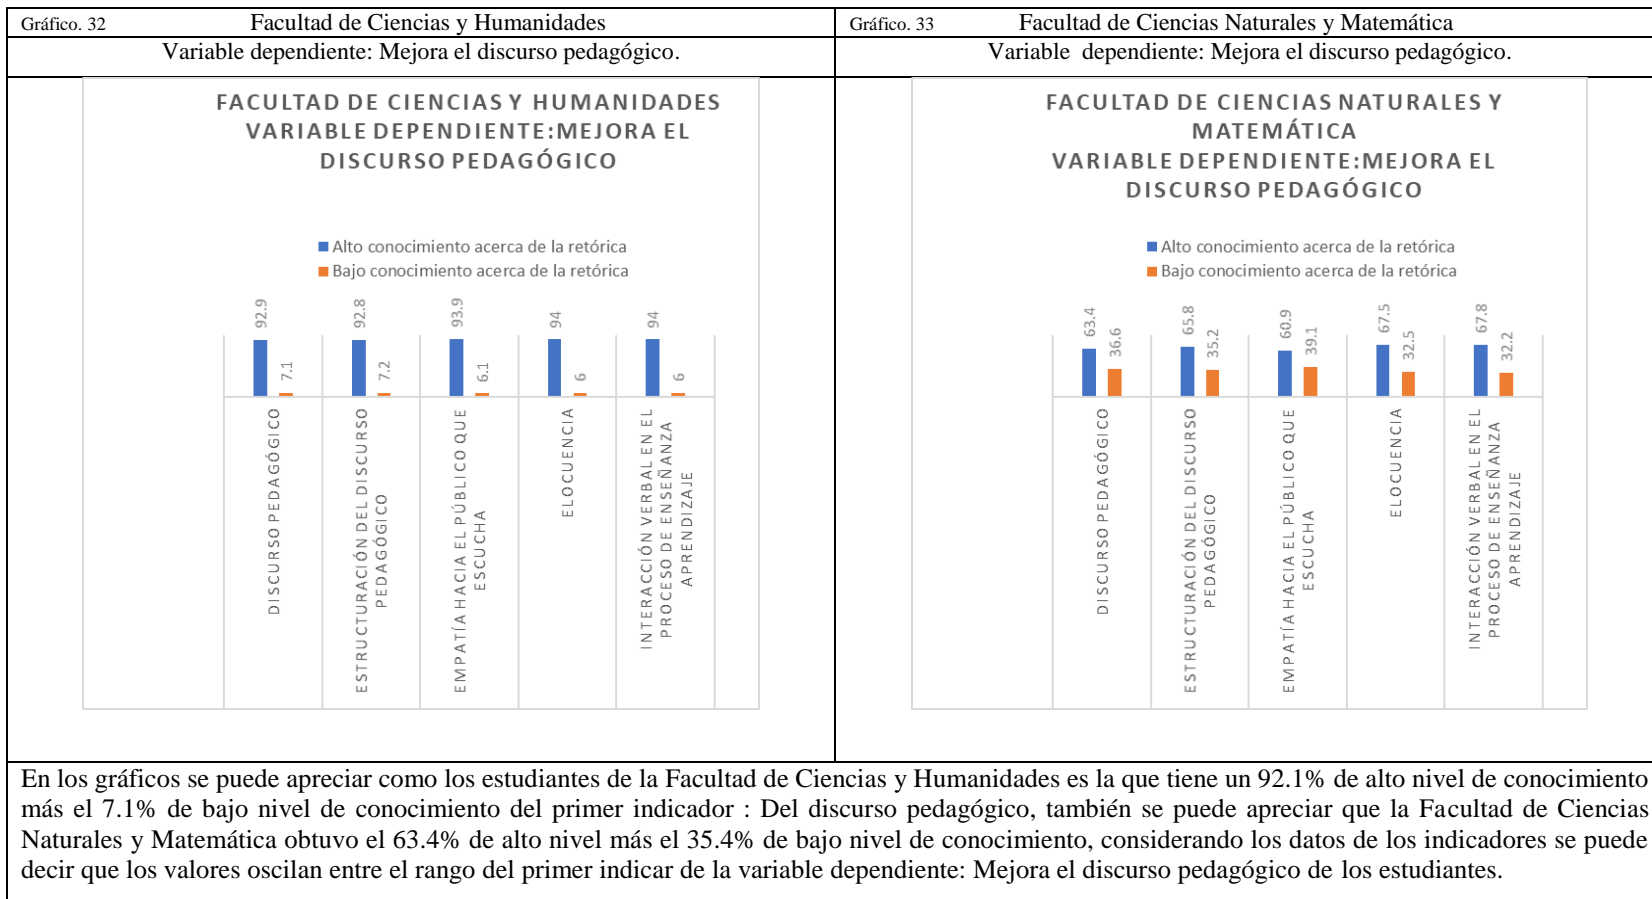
| Gráfico. 32 Facultad de Ciencias y Humanidades | Gráfico. 33 Facultad de Ciencias Naturales y Matemática |
|---|---|
| Variable dependiente: Mejora el discurso pedagógico. | Variable dependiente: Mejora el discurso pedagógico. |

FACULTAD DE CIENCIAS Y HUMANIDADES VARIABLE DEPENDIENTE:MEJORA EL DISCURSO PEDAGÓGICO

Alto conocimiento acerca de la retórica
Bajo conocimiento acerca de la retórica

92.9 7.1 92.8 7.2 93.9 6.1 94 6 94 6

DISCURSO PEDAGÓGICO
ESTRUCTURACIÓN DEL DISCURSO PEDAGÓGICO
EMPATÍA HACIA EL PÚBLICO QUE ESCUCHA
ELOCUENCIA
INTERACCIÓN VERBAL EN EL PROCESO DE ENSEÑANZA APRENDIZAJE

FACULTAD DE CIENCIAS NATURALES Y MATEMÁTICA VARIABLE DEPENDIENTE:MEJORA EL DISCURSO PEDAGÓGICO

Alto conocimiento acerca de la retórica
Bajo conocimiento acerca de la retórica

63.4 36.6 65.8 35.2 60.9 39.1 67.5 32.5 67.8 32.2

DISCURSO PEDAGÓGICO
ESTRUCTURACIÓN DEL DISCURSO PEDAGÓGICO
EMPATÍA HACIA EL PÚBLICO QUE ESCUCHA
ELOCUENCIA
INTERACCIÓN VERBAL EN EL PROCESO DE ENSEÑANZA APRENDIZAJE

En los gráficos se puede apreciar como los estudiantes de la Facultad de Ciencias y Humanidades es la que tiene un 92.1% de alto nivel de conocimiento más el 7.1% de bajo nivel de conocimiento del primer indicador : Del discurso pedagógico, también se puede apreciar que la Facultad de Ciencias Naturales y Matemática obtuvo el 63.4% de alto nivel más el 35.4% de bajo nivel de conocimiento, considerando los datos de los indicadores se puede decir que los valores oscilan entre el rango del primer indicar de la variable dependiente: Mejora el discurso pedagógico de los estudiantes.